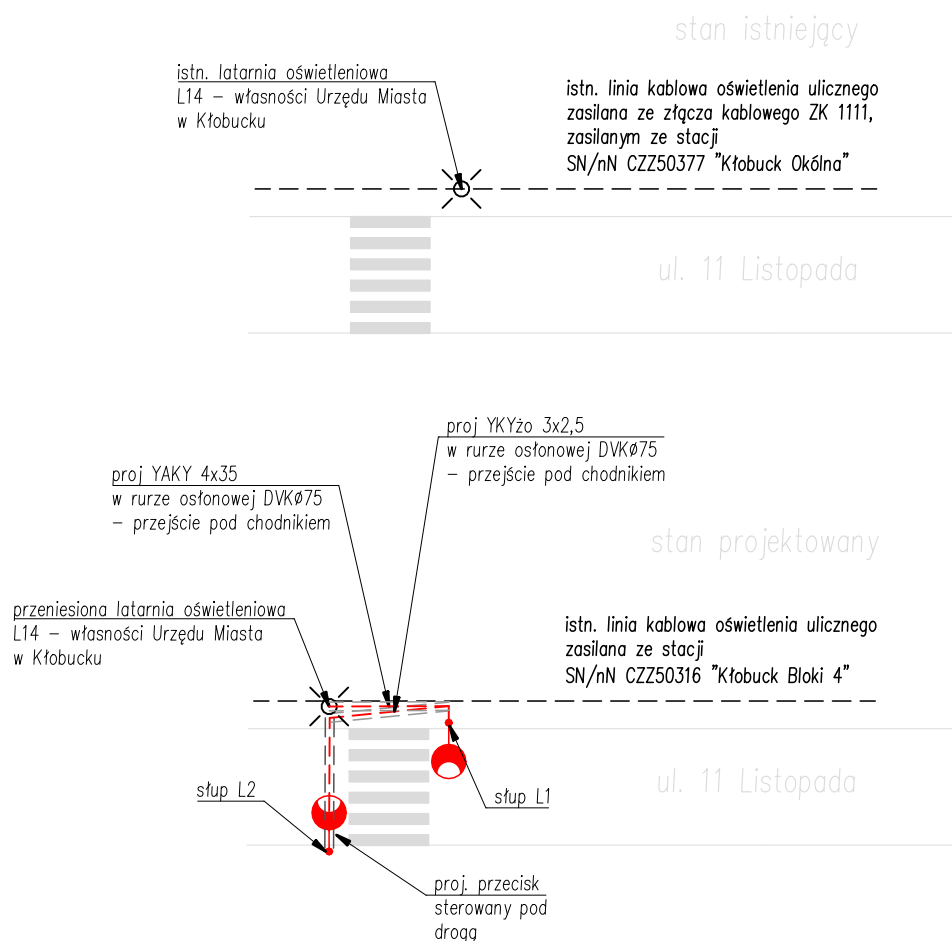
stan istniejący

istn. latarnia oświetleniowa L14 – własności Urzędu Miasta w Kłobucku

istn. linia kablowa oświetlenia ulicznego zasilana ze złącza kablowego ZK 1111, zasilanym ze stacji SN/nN CZZ50377 "Kłobuck Okólna"

ul. 11 Listopada

proj YKYżo 3x2,5
w rurze osłonowej DVKø75
– przejście pod chodnikiem

proj YAKY 4x35
w rurze osłonowej DVKø75
– przejście pod chodnikiem

stan projektowany

przeniesiona latarnia oświetleniowa L14 – własności Urzędu Miasta w Kłobucku

istn. linia kablowa oświetlenia ulicznego zasilana ze stacji SN/nN CZZ50316 "Kłobuck Bloki 4"

ul. 11 Listopada

słup L2

słup L1

proj. przecisk sterowany pod drogą